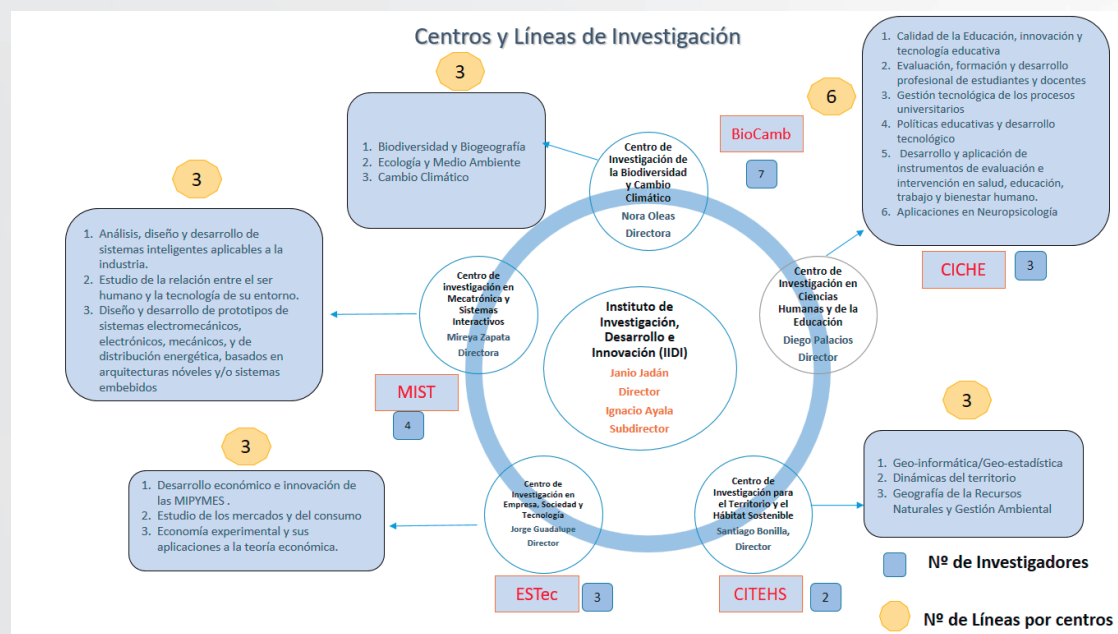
Centros y Líneas de Investigación

3

1. Biodiversidad y Biogeografía
2. Ecología y Medio Ambiente
3. Cambio Climático

Centro de Investigación de la Biodiversidad y Cambio Climático
Nora Oleas
Directora

BioCamb

7

6

1. Calidad de la Educación, innovación y tecnología educativa
2. Evaluación, formación y desarrollo profesional de estudiantes y docentes
3. Gestión tecnológica de los procesos universitarios
4. Políticas educativas y desarrollo tecnológico
5. Desarrollo y aplicación de instrumentos de evaluación e intervención en salud, educación, trabajo y bienestar humano.
6. Aplicaciones en Neuropsicología

CICHE

3

3

1. Análisis, diseño y desarrollo de sistemas inteligentes aplicables a la industria.
2. Estudio de la relación entre el ser humano y la tecnología de su entorno.
3. Diseño y desarrollo de prototipos de sistemas electromecánicos, electrónicos, mecánicos, y de distribución energética, basados en arquitecturas nóveles y/o sistemas embebidos

Centro de investigación en Mecatrónica y Sistemas Interactivos
Mireya Zapata
Directora

Instituto de Investigación, Desarrollo e Innovación (IIDI)
Janio Jadán
Director
Ignacio Ayala
Subdirector

Centro de Investigación en Ciencias Humanas y de la Educación
Diego Palacios
Director

MIST

4

3

1. Desarrollo económico e innovación de las MIPYMES .
2. Estudio de los mercados y del consumo
3. Economía experimental y sus aplicaciones a la teoría económica.

Centro de Investigación en Empresa, Sociedad y Tecnología
Jorge Guadalupe
Director

Centro de Investigación para el Territorio y el Hábitat Sostenible
Santiago Bonilla,
Director

3

1. Geo-informática/Geo-estadística
2. Dinámicas del territorio
3. Geografía de la Recursos Naturales y Gestión Ambiental

ESTec

3

CITEHS

2

Nº de Investigadores

Nº de Líneas por centros